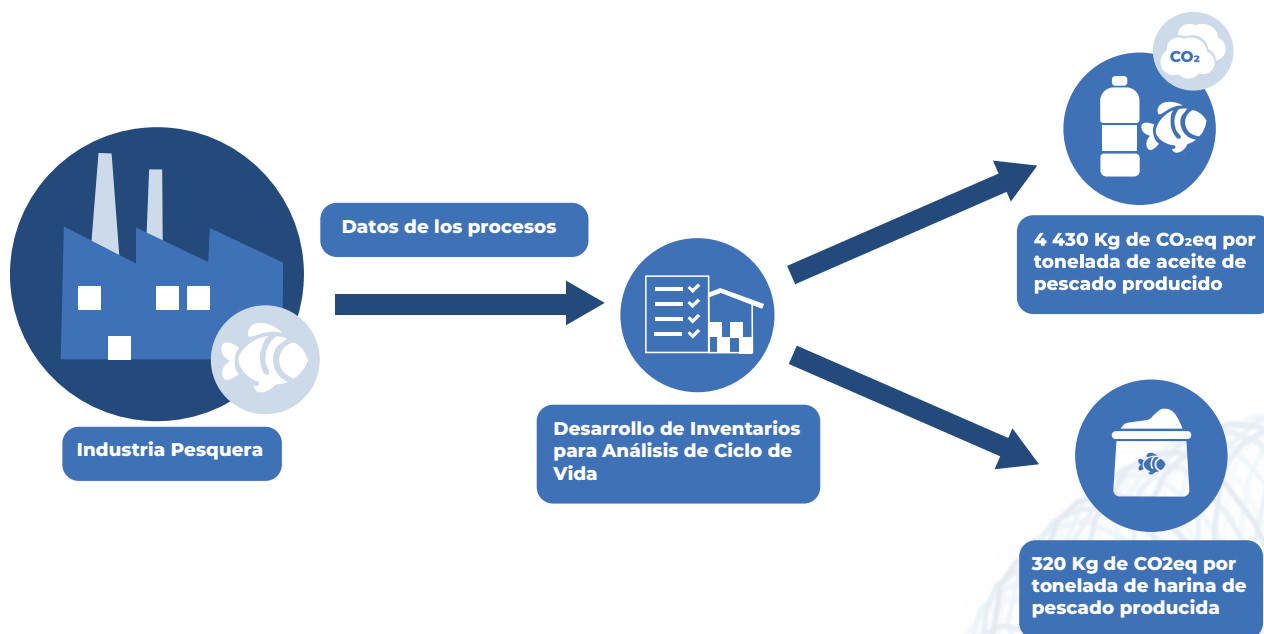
$CO_2$

Datos de los procesos

Industria Pesquera

Desarrollo de Inventarios para Análisis de Ciclo de Vida

4 430 Kg de $CO_2$eq por tonelada de aceite de pescado producido

320 Kg de CO2eq por tonelada de harina de pescado producida